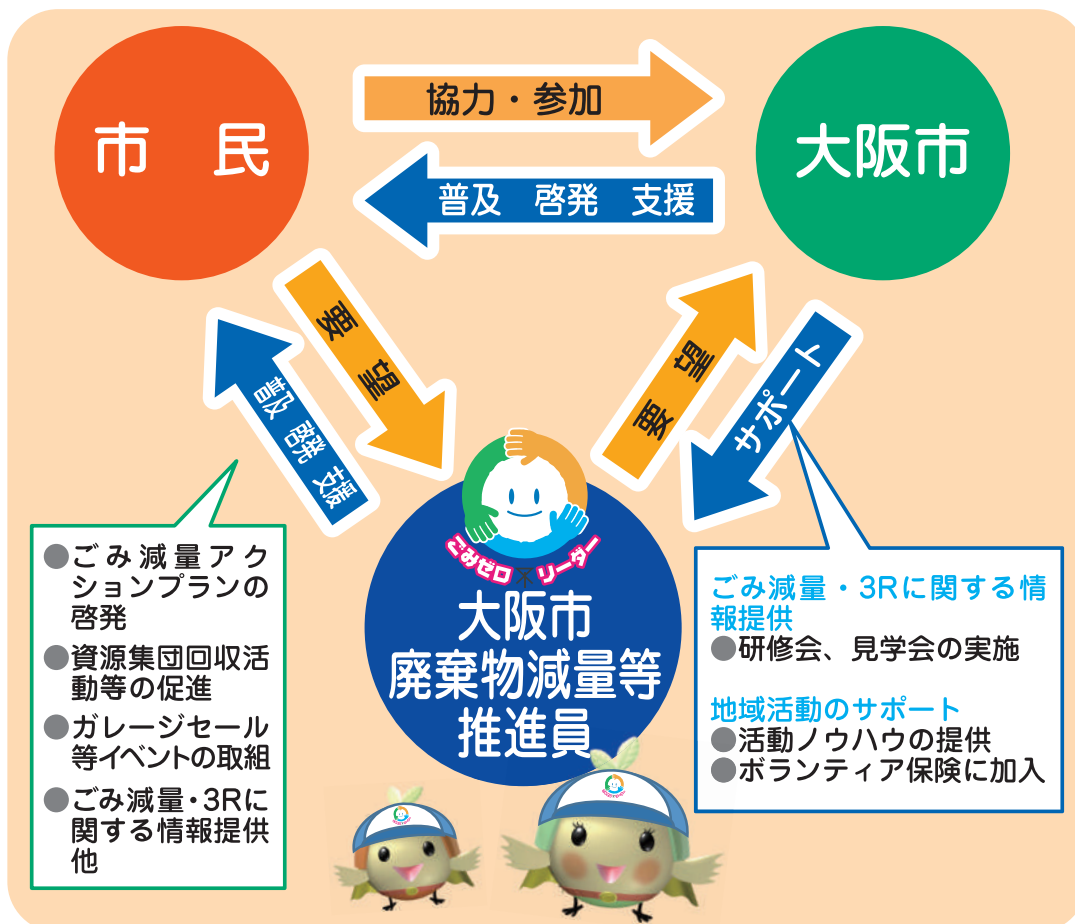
市　民

協力・参加

普及　啓発　支援

大阪市

要　望

普及　啓発　支援

要　望

サポート

ごみゼロ（不）リーダー

大阪市
廃棄物減量等
推進員

●ごみ減量アクションプランの啓発
●資源集団回収活動等の促進
●ガレージセール等イベントの取組
●ごみ減量・3Rに関する情報提供他

ごみ減量・3Rに関する情報提供
●研修会、見学会の実施

地域活動のサポート
●活動ノウハウの提供
●ボランティア保険に加入